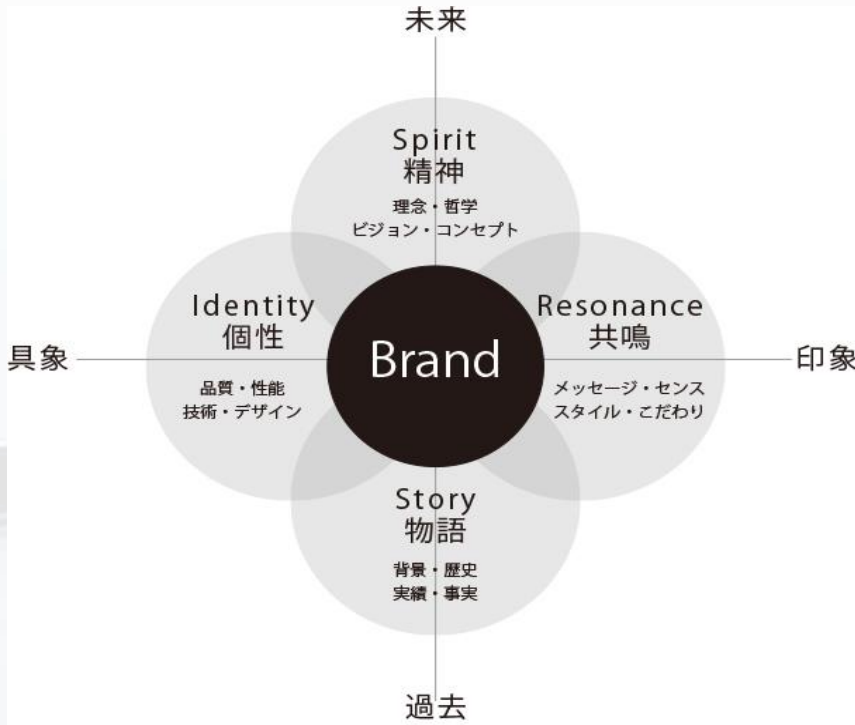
未来

Spirit
精神
理念・哲学
ビジョン・コンセプト

Identity
個性

具象

Brand

Resonance
共鳴

印象

品質・性能
技術・デザイン

メッセージ・センス
スタイル・こだわり

Story
物語
背景・歴史
実績・事実

過去